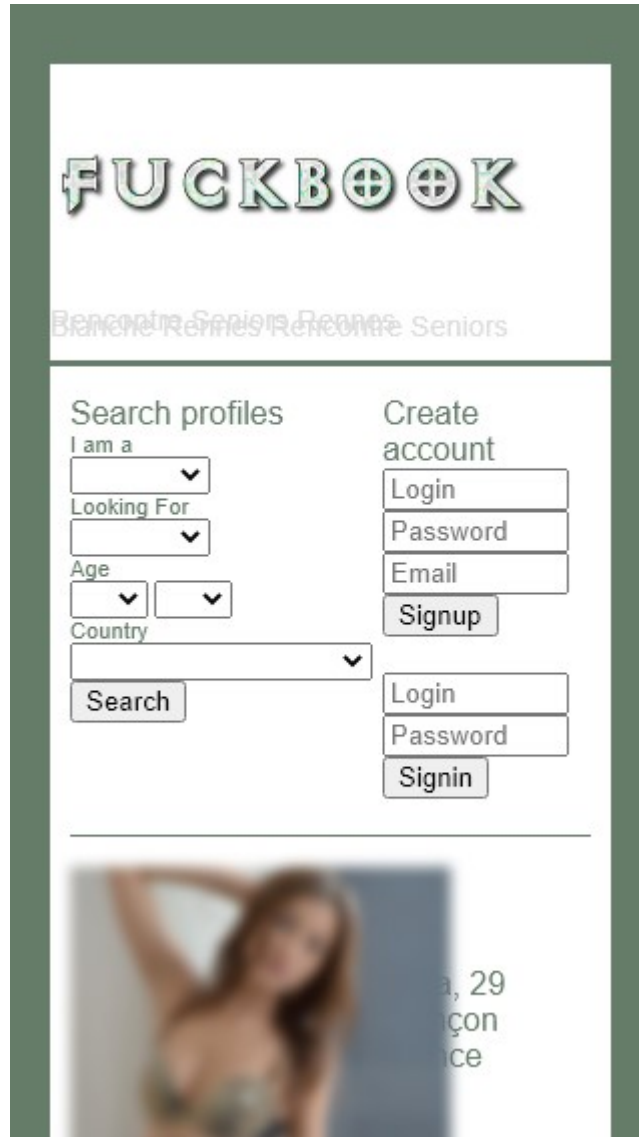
FUCKBOOK

Rencontre Seniors Rennes
Blanche Rennes Rencontre Seniors

Search profiles
I am a
Looking For
Age
Country
Search

Create account
Login
Password
Email
Signup

Login
Password
Signin

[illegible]a, 29
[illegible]çon
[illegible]nce